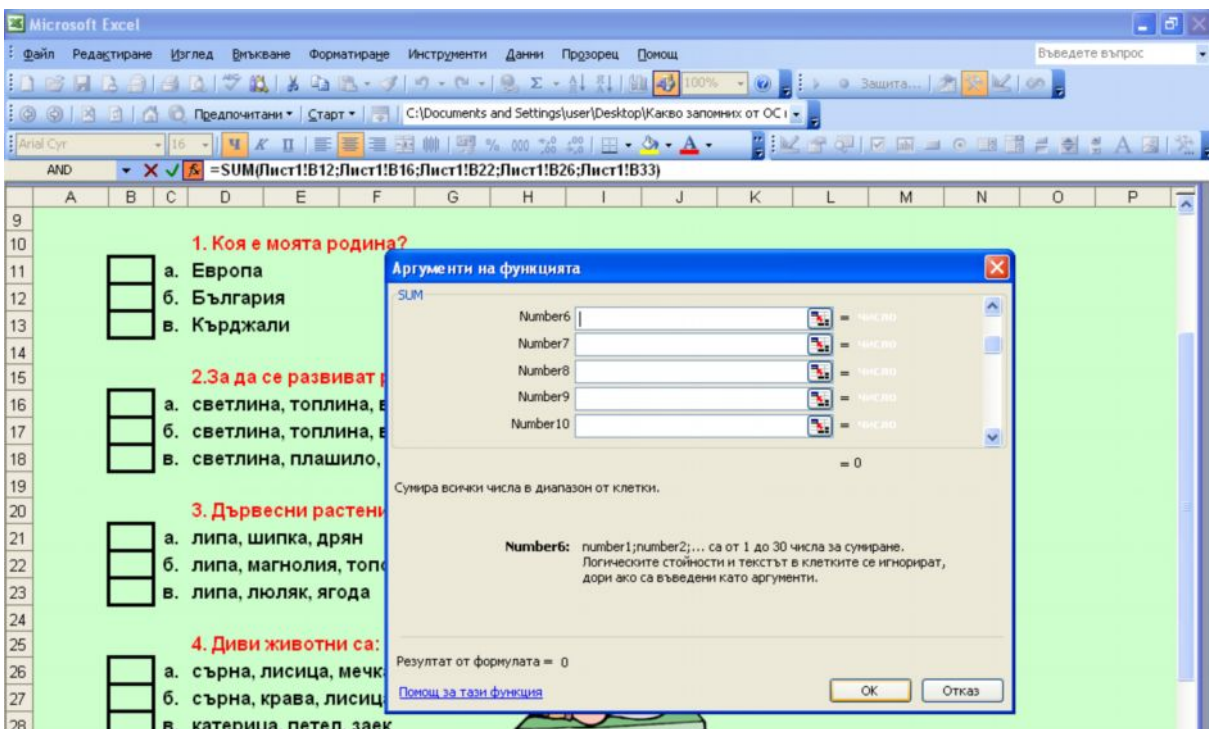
Microsoft Excel

Файл Редактиране Изглед Вмъкване Форматиране Инструменти Данни Прозорец Помощ

Въведете въпрос

100%

Защита...

Предпочитани ▾ Старт ▾ C:\Documents and Settings\user\Desktop\Какво запомних от ОС і

Arial Cyr 16

AND =SUM(Лист1!B12;Лист1!B16;Лист1!B22;Лист1!B26;Лист1!B33)

| | A | B | C | D | E | F | G | H | I | J | K | L | M | N | O | P |
|---|---|---|---|---|---|---|---|---|---|---|---|---|---|---|---|---|

9
10 1. Коя е моята родина?
11 а. Европа
12 б. България
13 в. Кърджали
14
15 2.За да се развиват р
16 а. светлина, топлина, в
17 б. светлина, топлина, в
18 в. светлина, плашило,
19
20 3. Дървесни растени
21 а. липа, шипка, дрян
22 б. липа, магнолия, топо
23 в. липа, люляк, ягода
24
25 4. Диви животни са:
26 а. сърна, лисица, мечк
27 б. сърна, крава, лисиц
28 в. катерица, петел, заек

Аргументи на функцията

SUM

Number6 = число
Number7 = число
Number8 = число
Number9 = число
Number10 = число

= 0

Сумира всички числа в диапазон от клетки.

Number6: number1;number2;... са от 1 до 30 числа за сумиране. Логическите стойности и текстът в клетките се игнорират, дори ако са въведени като аргументи.

Резултат от формулата = 0

Помощ за тази функция

OK Отказ